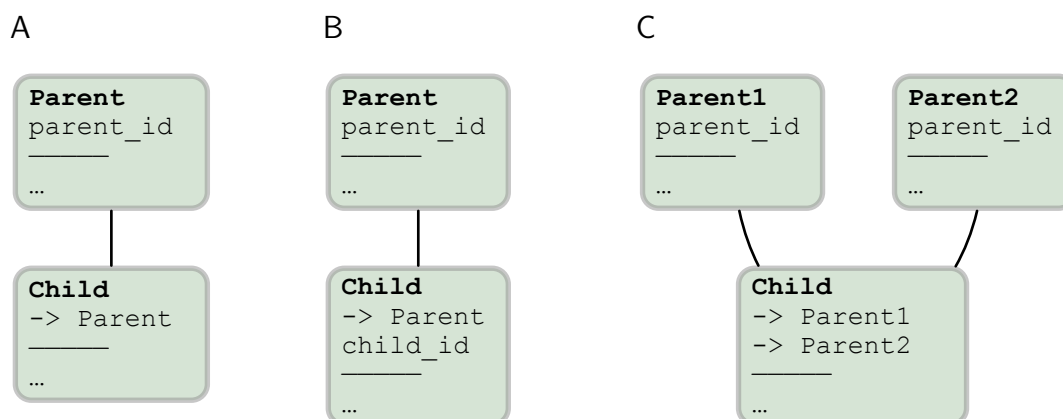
A

**Parent**
parent_id
_____
…

**Child**
-> Parent
_____
…

B

**Parent**
parent_id
_____
…

**Child**
-> Parent
child_id
_____
…

C

**Parent1**
parent_id
_____
…

**Parent2**
parent_id
_____
…

**Child**
-> Parent1
-> Parent2
_____
…